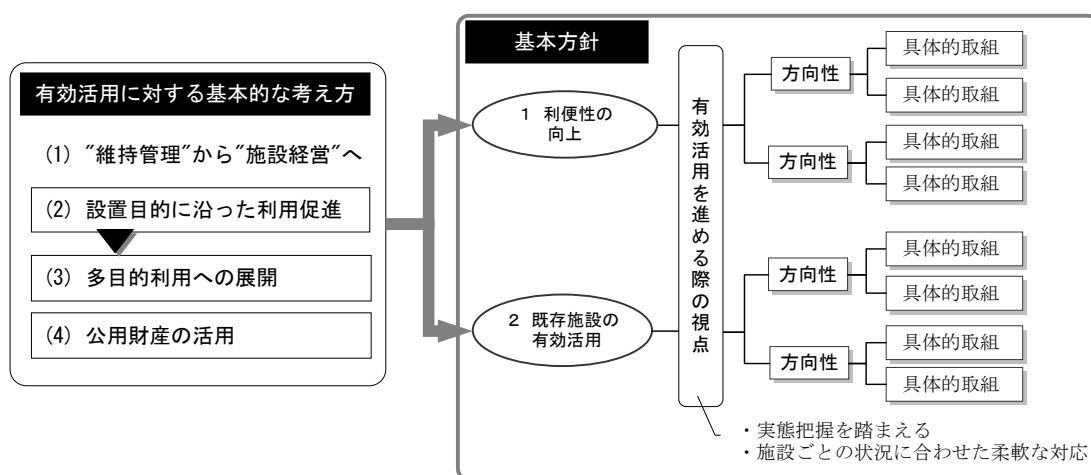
有効活用に対する基本的な考え方

(1) ″維持管理″から″施設経営″へ

(2) 設置目的に沿った利用促進

(3) 多目的利用への展開

(4) 公用財産の活用

基本方針

1 利便性の向上

2 既存施設の有効活用

有効活用を進める際の視点

方向性

具体的取組

具体的取組

方向性

具体的取組

具体的取組

方向性

具体的取組

具体的取組

方向性

具体的取組

具体的取組

・実態把握を踏まえる
・施設ごとの状況に合わせた柔軟な対応